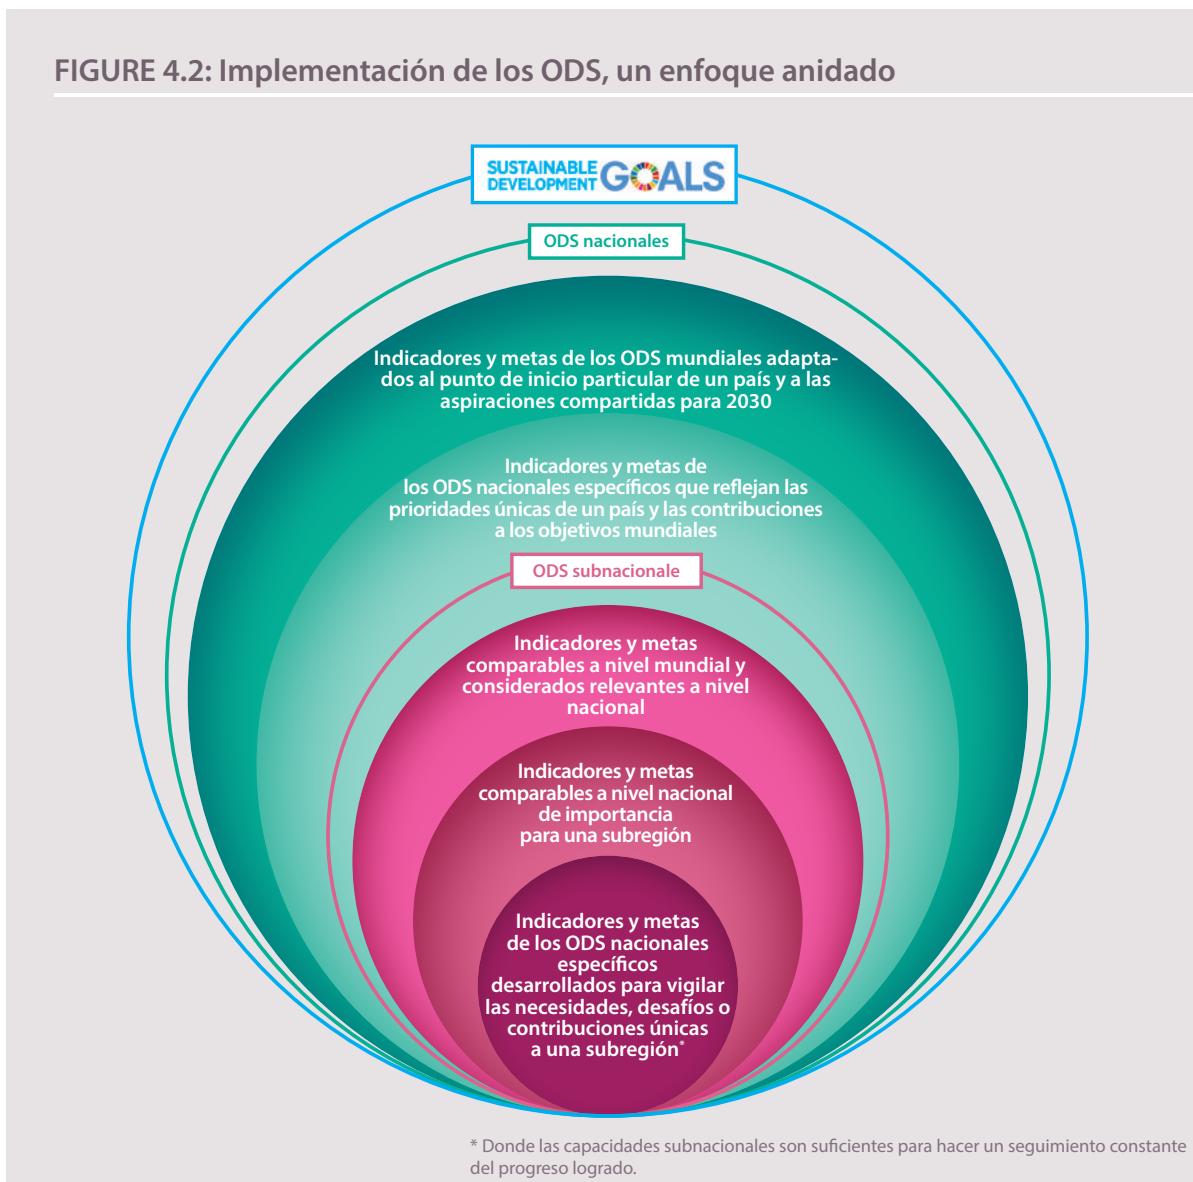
FIGURE 4.2: Implementación de los ODS, un enfoque anidado

SUSTAINABLE DEVELOPMENT GOALS

ODS nacionales

Indicadores y metas de los ODS mundiales adaptados al punto de inicio particular de un país y a las aspiraciones compartidas para 2030

Indicadores y metas de los ODS nacionales específicos que reflejan las prioridades únicas de un país y las contribuciones a los objetivos mundiales

ODS subnacionale

Indicadores y metas comparables a nivel mundial y considerados relevantes a nivel nacional

Indicadores y metas comparables a nivel nacional de importancia para una subregión

Indicadores y metas de los ODS nacionales específicos desarrollados para vigilar las necesidades, desafíos o contribuciones únicas a una subregión*

* Donde las capacidades subnacionales son suficientes para hacer un seguimiento constante del progreso logrado.